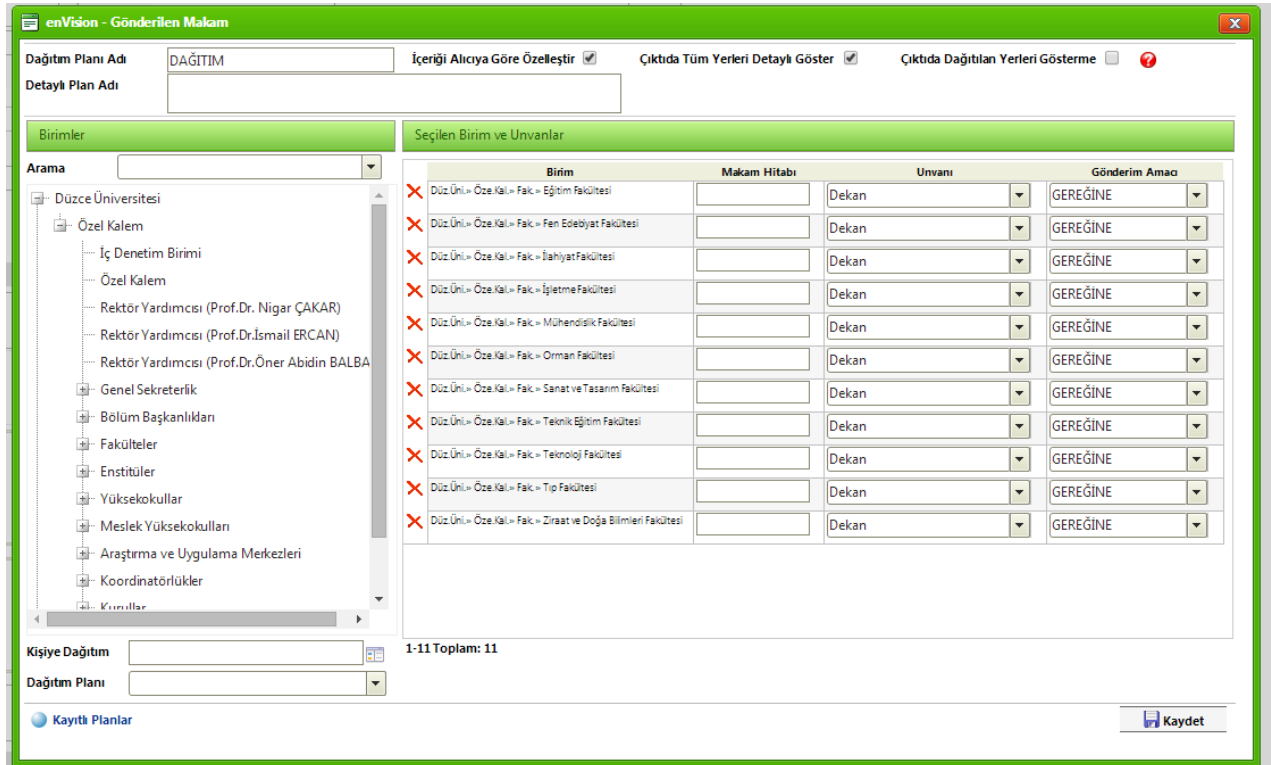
enVision - Gönderilen Makam

Dağıtım Planı Adı DAĞITIM
İçeriği Alıcıya Göre Özelleştir
Çıktıda Tüm Yerleri Detaylı Göster
Çıktıda Dağıtılan Yerleri Gösterme
Detaylı Plan Adı

Birimler
Arama
Düzce Üniversitesi
Özel Kalem
İç Denetim Birimi
Özel Kalem
Rektör Yardımcısı (Prof.Dr. Nigar ÇAKAR)
Rektör Yardımcısı (Prof.Dr.İsmail ERCAN)
Rektör Yardımcısı (Prof.Dr.Öner Abidin BALBA
Genel Sekreterlik
Bölüm Başkanlıkları
Fakülteler
Enstitüler
Yüksekokullar
Meslek Yüksekokulları
Araştırma ve Uygulama Merkezleri
Koordinatörlükler
Kurullar

Seçilen Birim ve Unvanlar

| Birim | Makam Hitabı | Unvanı | Gönderim Amacı |
|---|---|---|---|
| Düz.Üni.» Öze.Kal.» Fak.» Eğitim Fakültesi | | Dekan | GEREĞİNE |
| Düz.Üni.» Öze.Kal.» Fak.» Fen Edebiyat Fakültesi | | Dekan | GEREĞİNE |
| Düz.Üni.» Öze.Kal.» Fak.» İlahiyat Fakültesi | | Dekan | GEREĞİNE |
| Düz.Üni.» Öze.Kal.» Fak.» İşletme Fakültesi | | Dekan | GEREĞİNE |
| Düz.Üni.» Öze.Kal.» Fak.» Mühendislik Fakültesi | | Dekan | GEREĞİNE |
| Düz.Üni.» Öze.Kal.» Fak.» Orman Fakültesi | | Dekan | GEREĞİNE |
| Düz.Üni.» Öze.Kal.» Fak.» Sanat ve Tasarım Fakültesi | | Dekan | GEREĞİNE |
| Düz.Üni.» Öze.Kal.» Fak.» Teknik Eğitim Fakültesi | | Dekan | GEREĞİNE |
| Düz.Üni.» Öze.Kal.» Fak.» Teknoloji Fakültesi | | Dekan | GEREĞİNE |
| Düz.Üni.» Öze.Kal.» Fak.» Tıp Fakültesi | | Dekan | GEREĞİNE |
| Düz.Üni.» Öze.Kal.» Fak.» Ziraat ve Doğa Bilimleri Fakültesi | | Dekan | GEREĞİNE |

1-11 Toplam: 11

Kişiye Dağıtım
Dağıtım Planı
Kayıtlı Planlar
Kaydet